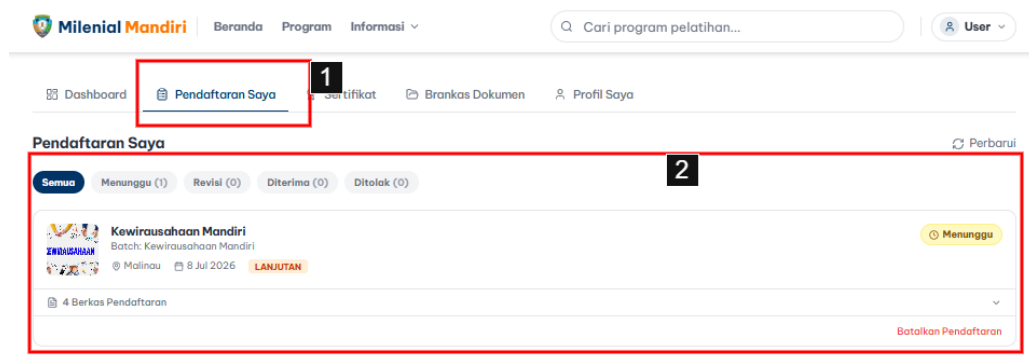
Milenial Mandiri | Beranda Program Informasi

Cari program pelatihan...

User

1

Dashboard Pendaftaran Saya Sertifikat Brankas Dokumen Profil Saya

Pendaftaran Saya

Perbarui

2

Semua Menunggu (1) Revisi (0) Diterima (0) Ditolak (0)

KEWIRAUSAHAAN

Kewirausahaan Mandiri
Batch: Kewirausahaan Mandiri
Malinau 8 Jul 2026 LANJUTAN

Menunggu

4 Berkas Pendaftaran

Batalkan Pendaftaran